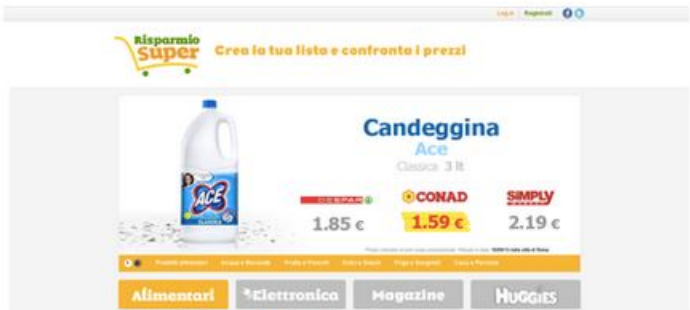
Log in Registrati

Risparmio Super

Crea la tua lista e confronta i prezzi

ACE CLASSICA

Candeggina
Ace
Classica 3 lt

DESPAR
1.85 €

CONAD
1.59 €

SIMPLY
2.19 €

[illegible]

Prodotti alimentari | Acqua e Bevande | Frutta e Verdura | Dolci e Snack | Pasta e Surgelati | Casa e Persona

Alimentari | Elettronica | Magazine | HUGGIES